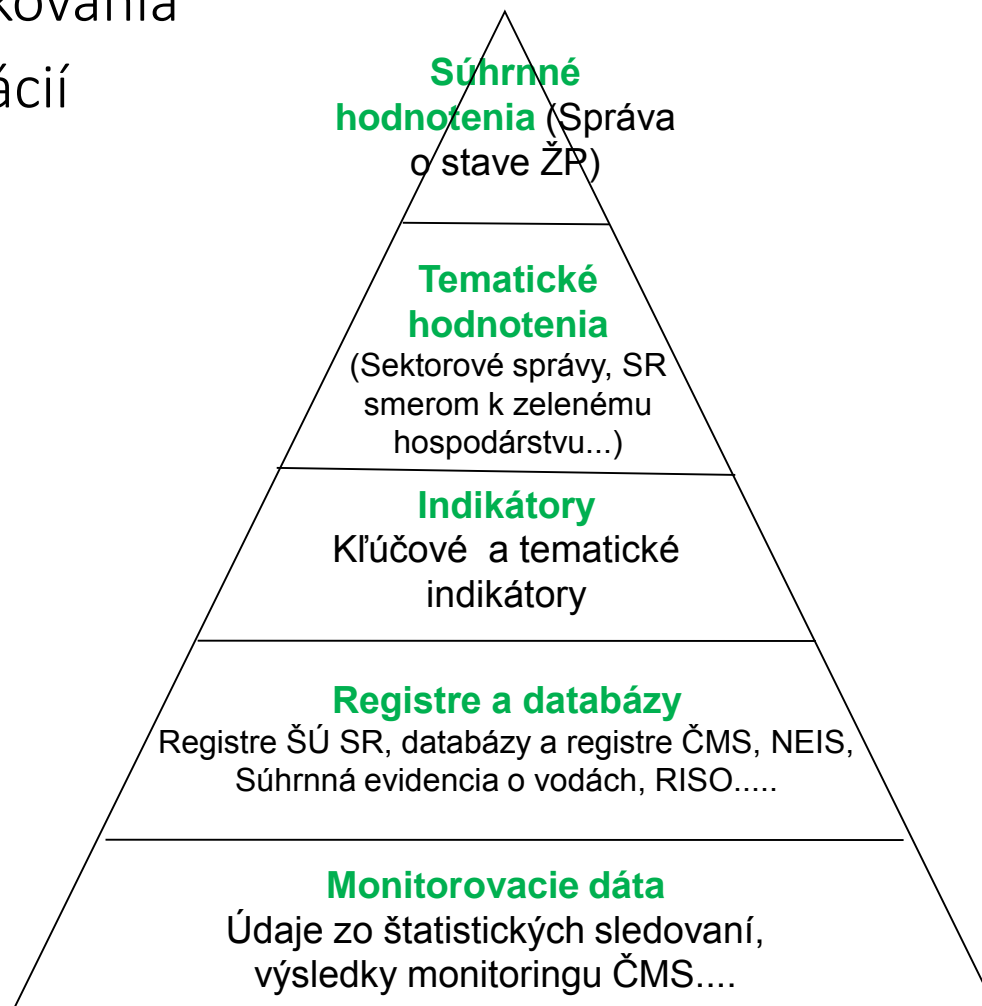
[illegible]kovania
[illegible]ácií

Súhrnné hodnotenia (Správa o stave ŽP)

Tematické hodnotenia
(Sektorové správy, SR smerom k zelenému hospodárstvu...)

Indikátory
Kľúčové a tematické indikátory

Registre a databázy
Registre ŠÚ SR, databázy a registre ČMS, NEIS, Súhrnná evidencia o vodách, RISO.....

Monitorovacie dáta
Údaje zo štatistických sledovaní, výsledky monitoringu ČMS....